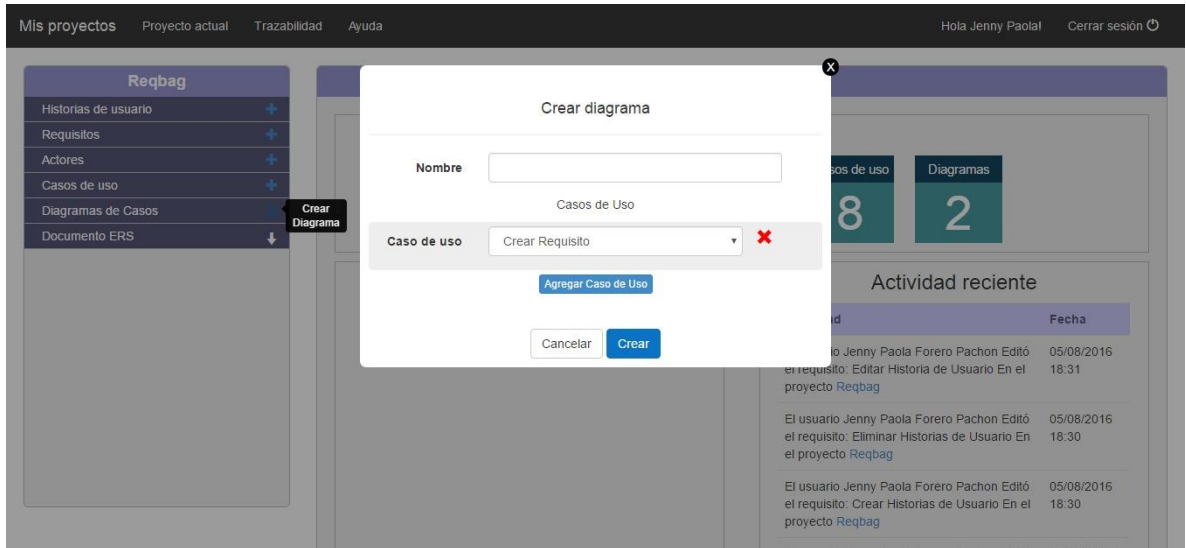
Mis proyectos Proyecto actual Trazabilidad Ayuda

Hola Jenny Paola! Cerrar sesión

Reqbag

Historias de usuario

Requisitos

Actores

Casos de uso

Diagramas de Casos

Documento ERS

Crear Diagrama

X

Crear diagrama

Nombre

Casos de Uso

Caso de uso Crear Requisito

Agregar Caso de Uso

Cancelar Crear

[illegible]sos de uso

8

Diagramas

2

Actividad reciente

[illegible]d | Fecha

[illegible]o Jenny Paola Forero Pachon Editó el requisito: Editar Historia de Usuario En el proyecto Reqbag | 05/08/2016 18:31

El usuario Jenny Paola Forero Pachon Editó el requisito: Eliminar Historias de Usuario En el proyecto Reqbag | 05/08/2016 18:30

El usuario Jenny Paola Forero Pachon Editó el requisito: Crear Historias de Usuario En el proyecto Reqbag | 05/08/2016 18:30